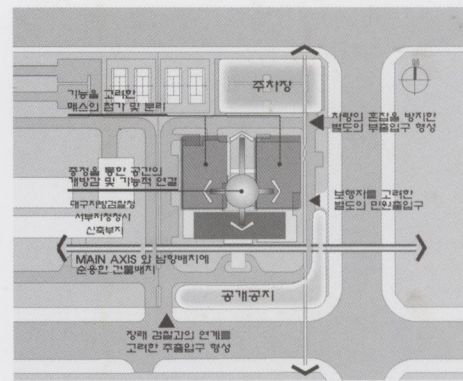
기능을 고려한 매스의 첨가 및 분리

주차장

차량의 혼잡을 방지한 별도의 부출입구 형성

중정을 통한 공간의 개방감 및 기능적 연결

대구지방검찰청 서부지청청사 신축부지

보행자를 고려한 별도의 민원출입구

MAIN AXIS 와 남향배치에 순응한 건물배치

공개공지

장래 검찰과의 연계를 고려한 주출입구 형성